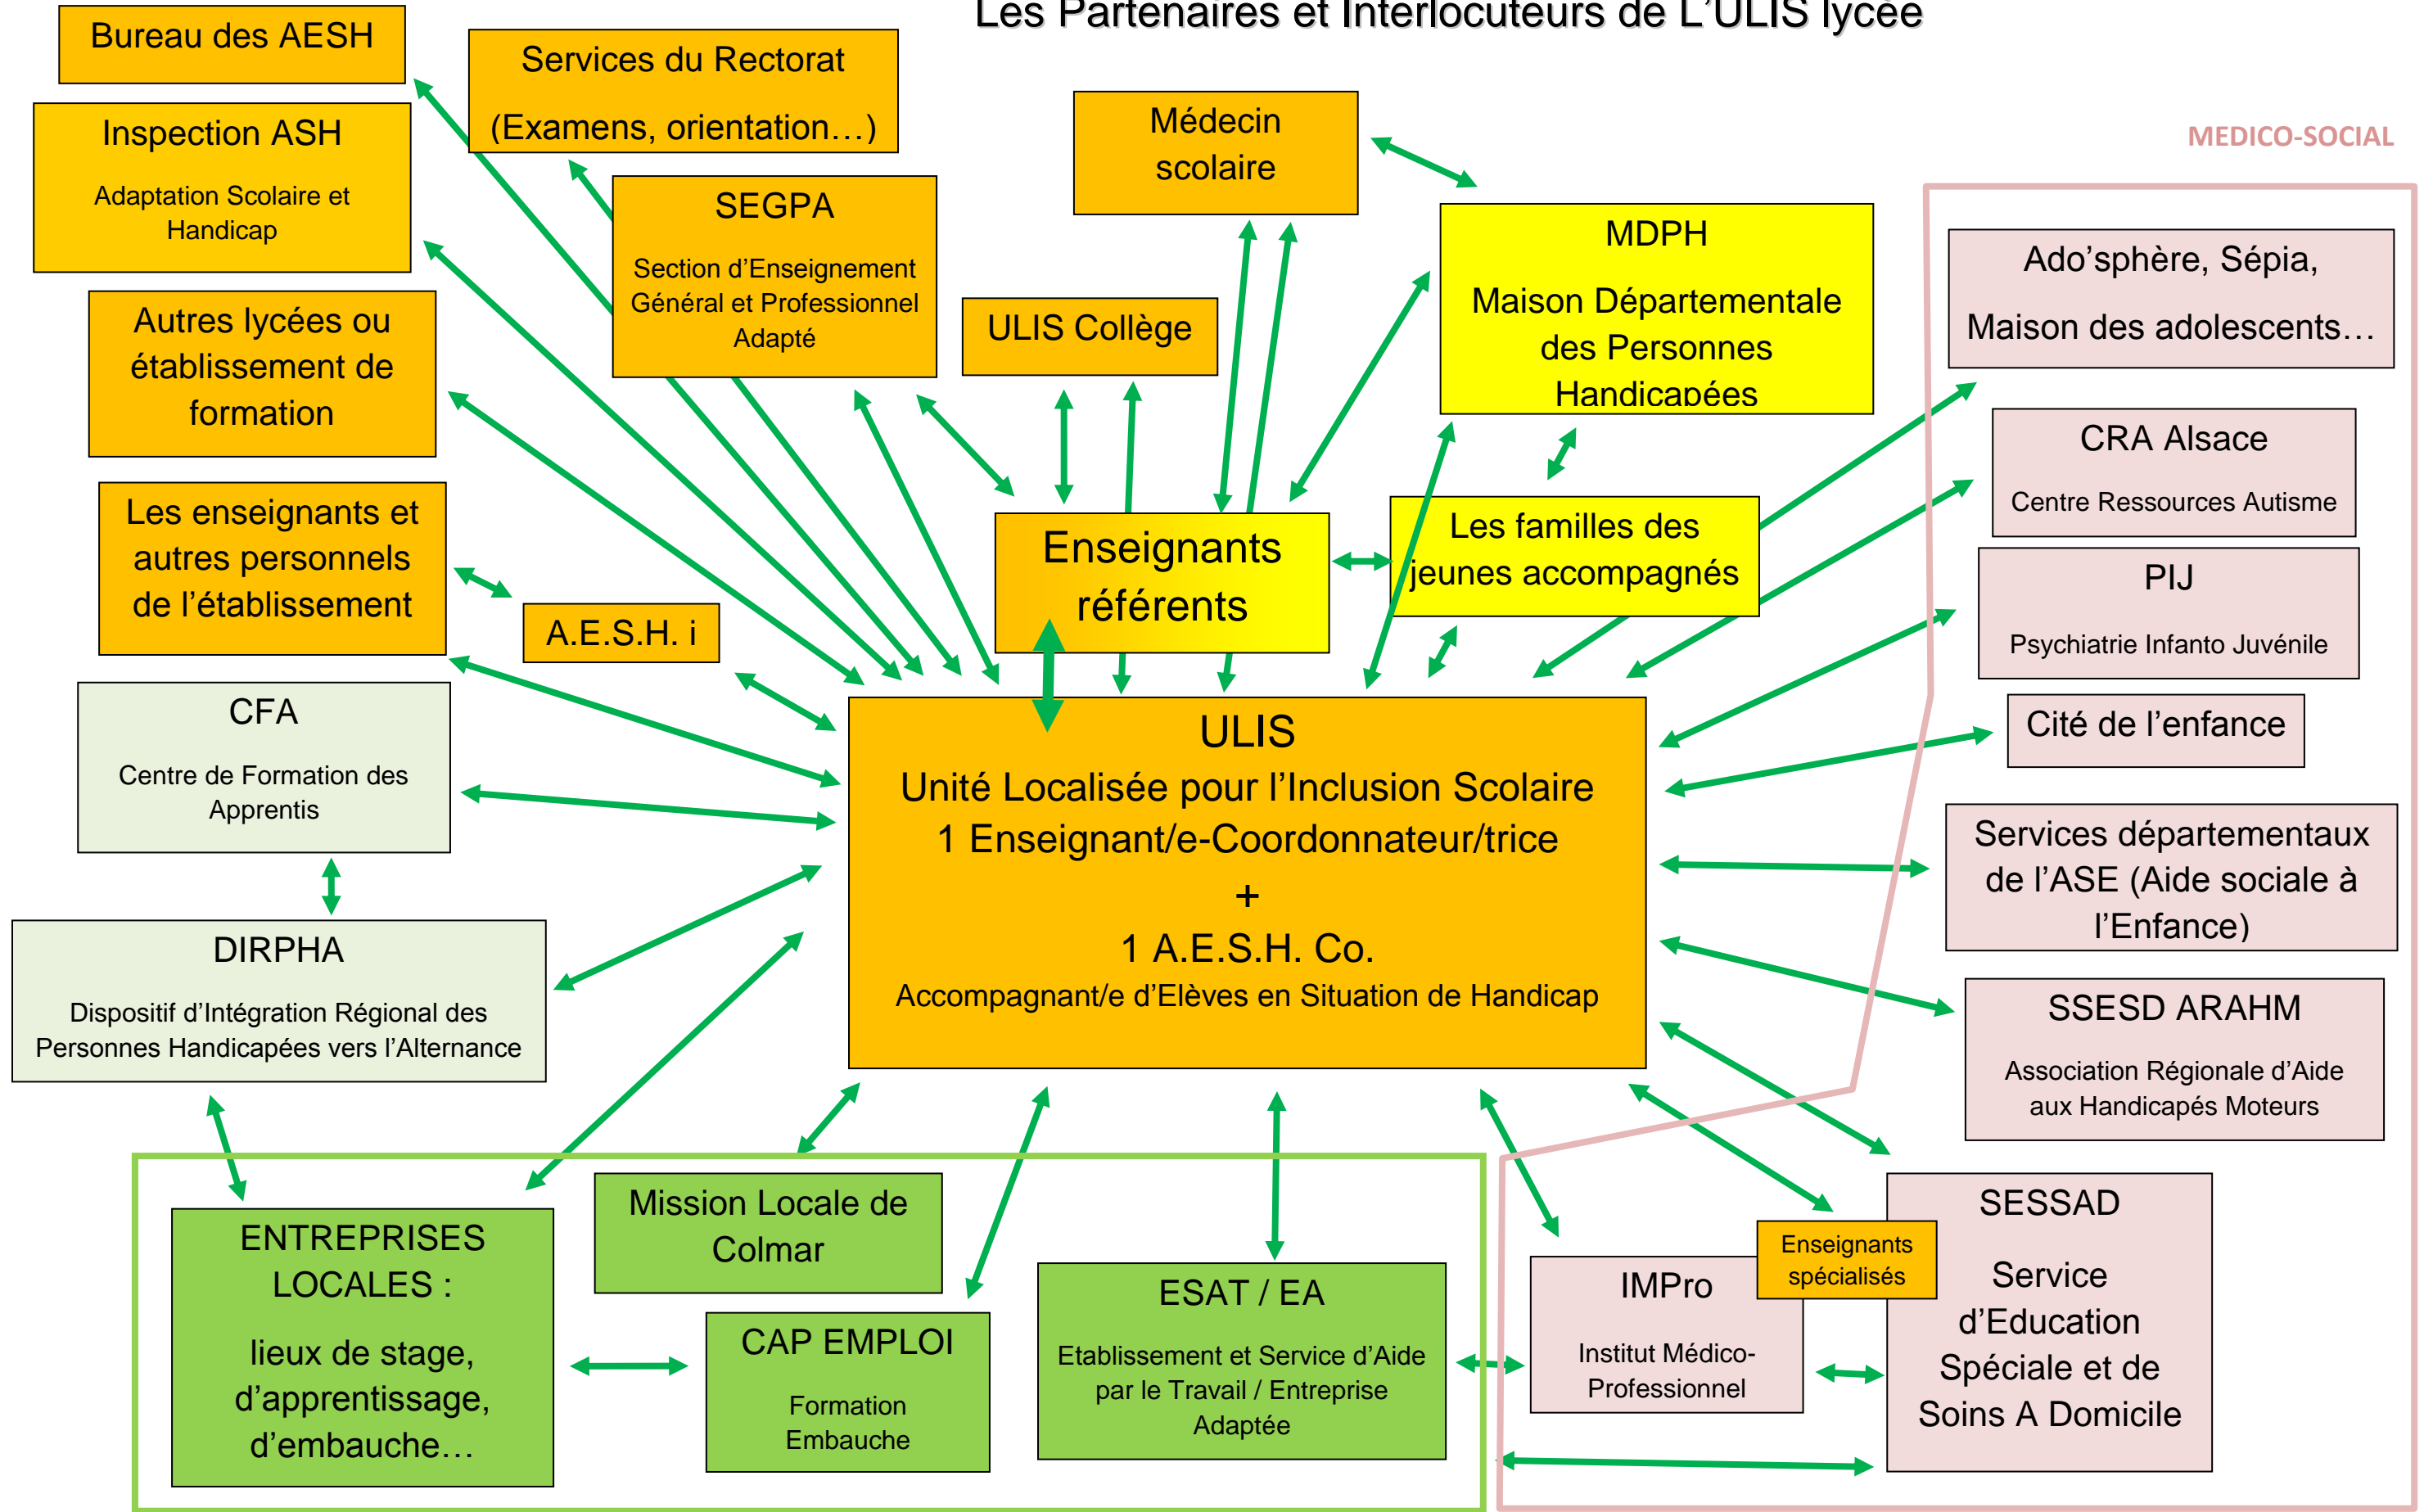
Les Partenaires et Interlocuteurs de L'ULIS lycée

Bureau des AESH

Services du Rectorat
(Examens, orientation…)

Inspection ASH
Adaptation Scolaire et Handicap

Médecin scolaire

MEDICO-SOCIAL

SEGPA
Section d'Enseignement Général et Professionnel Adapté

MDPH
Maison Départementale des Personnes Handicapées

Autres lycées ou établissement de formation

ULIS Collège

Ado'sphère, Sépia,
Maison des adolescents…

CRA Alsace
Centre Ressources Autisme

Les enseignants et autres personnels de l'établissement

Enseignants référents

Les familles des jeunes accompagnés

PIJ
Psychiatrie Infanto Juvénile

A.E.S.H. i

CFA
Centre de Formation des Apprentis

ULIS
Unité Localisée pour l'Inclusion Scolaire
1 Enseignant/e-Coordonnateur/trice
+
1 A.E.S.H. Co.
Accompagnant/e d'Elèves en Situation de Handicap

Cité de l'enfance

Services départementaux de l'ASE (Aide sociale à l'Enfance)

DIRPHA
Dispositif d'Intégration Régional des Personnes Handicapées vers l'Alternance

SSESD ARAHM
Association Régionale d'Aide aux Handicapés Moteurs

ENTREPRISES LOCALES :
lieux de stage, d'apprentissage, d'embauche…

Mission Locale de Colmar

CAP EMPLOI
Formation Embauche

ESAT / EA
Etablissement et Service d'Aide par le Travail / Entreprise Adaptée

IMPro
Institut Médico-Professionnel

Enseignants spécialisés

SESSAD
Service d'Education Spéciale et de Soins A Domicile